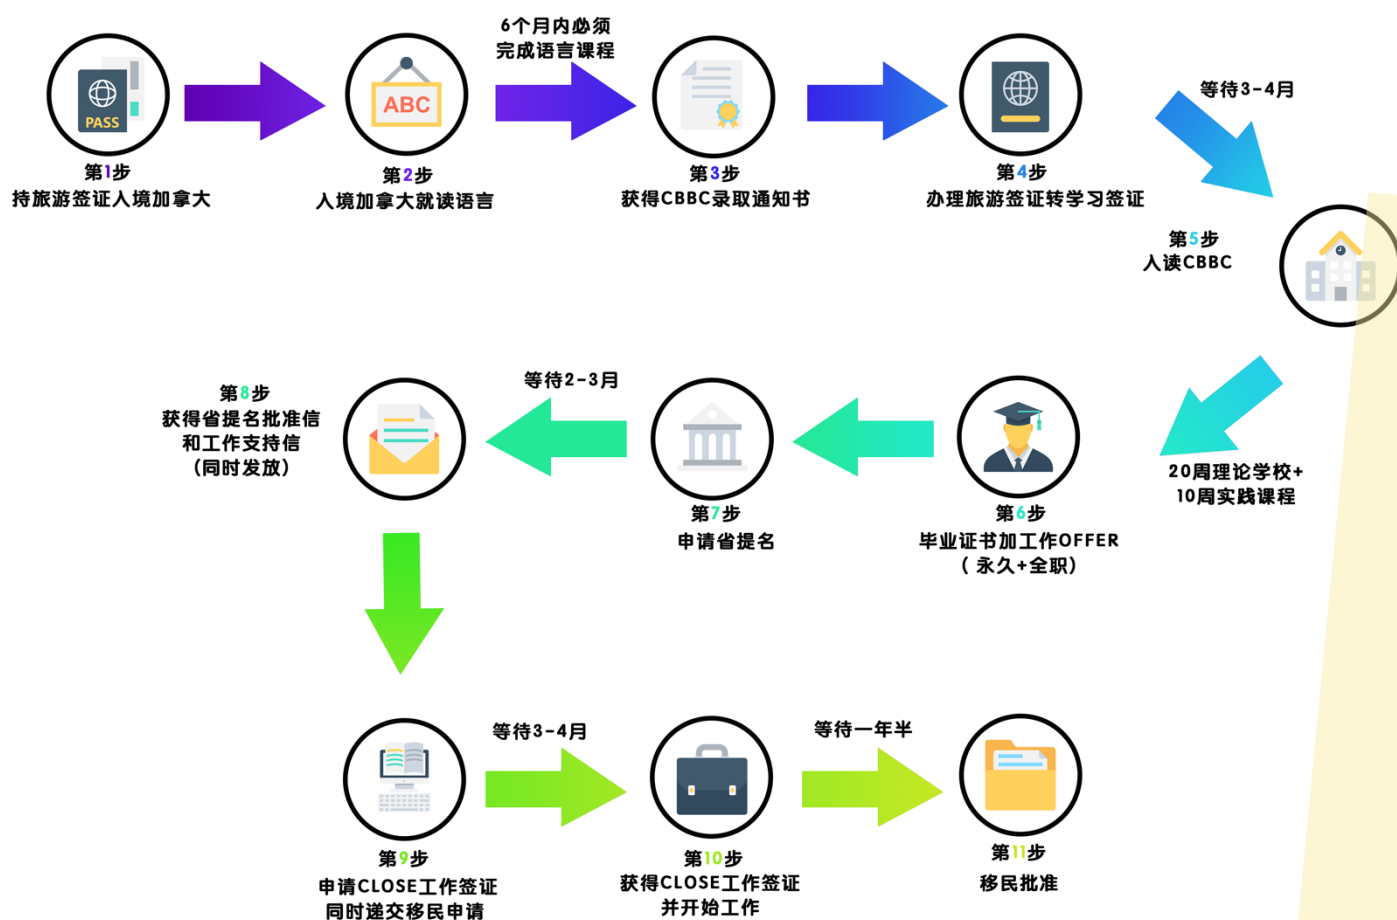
PASS

第1步
持旅游签证入境加拿大

ABC

第2步
入境加拿大就读语言

6个月内必须
完成语言课程

第3步
获得CBBC录取通知书

第4步
办理旅游签证转学习签证

等待3-4月

第5步
入读CBBC

20周理论学校+
10周实践课程

第6步
毕业证书加工作OFFER
（永久+全职）

第7步
申请省提名

等待2-3月

第8步
获得省提名批准信
和工作支持信
（同时发放）

第9步
申请CLOSE工作签证
同时递交移民申请

等待3-4月

第10步
获得CLOSE工作签证
并开始工作

等待一年半

第11步
移民批准